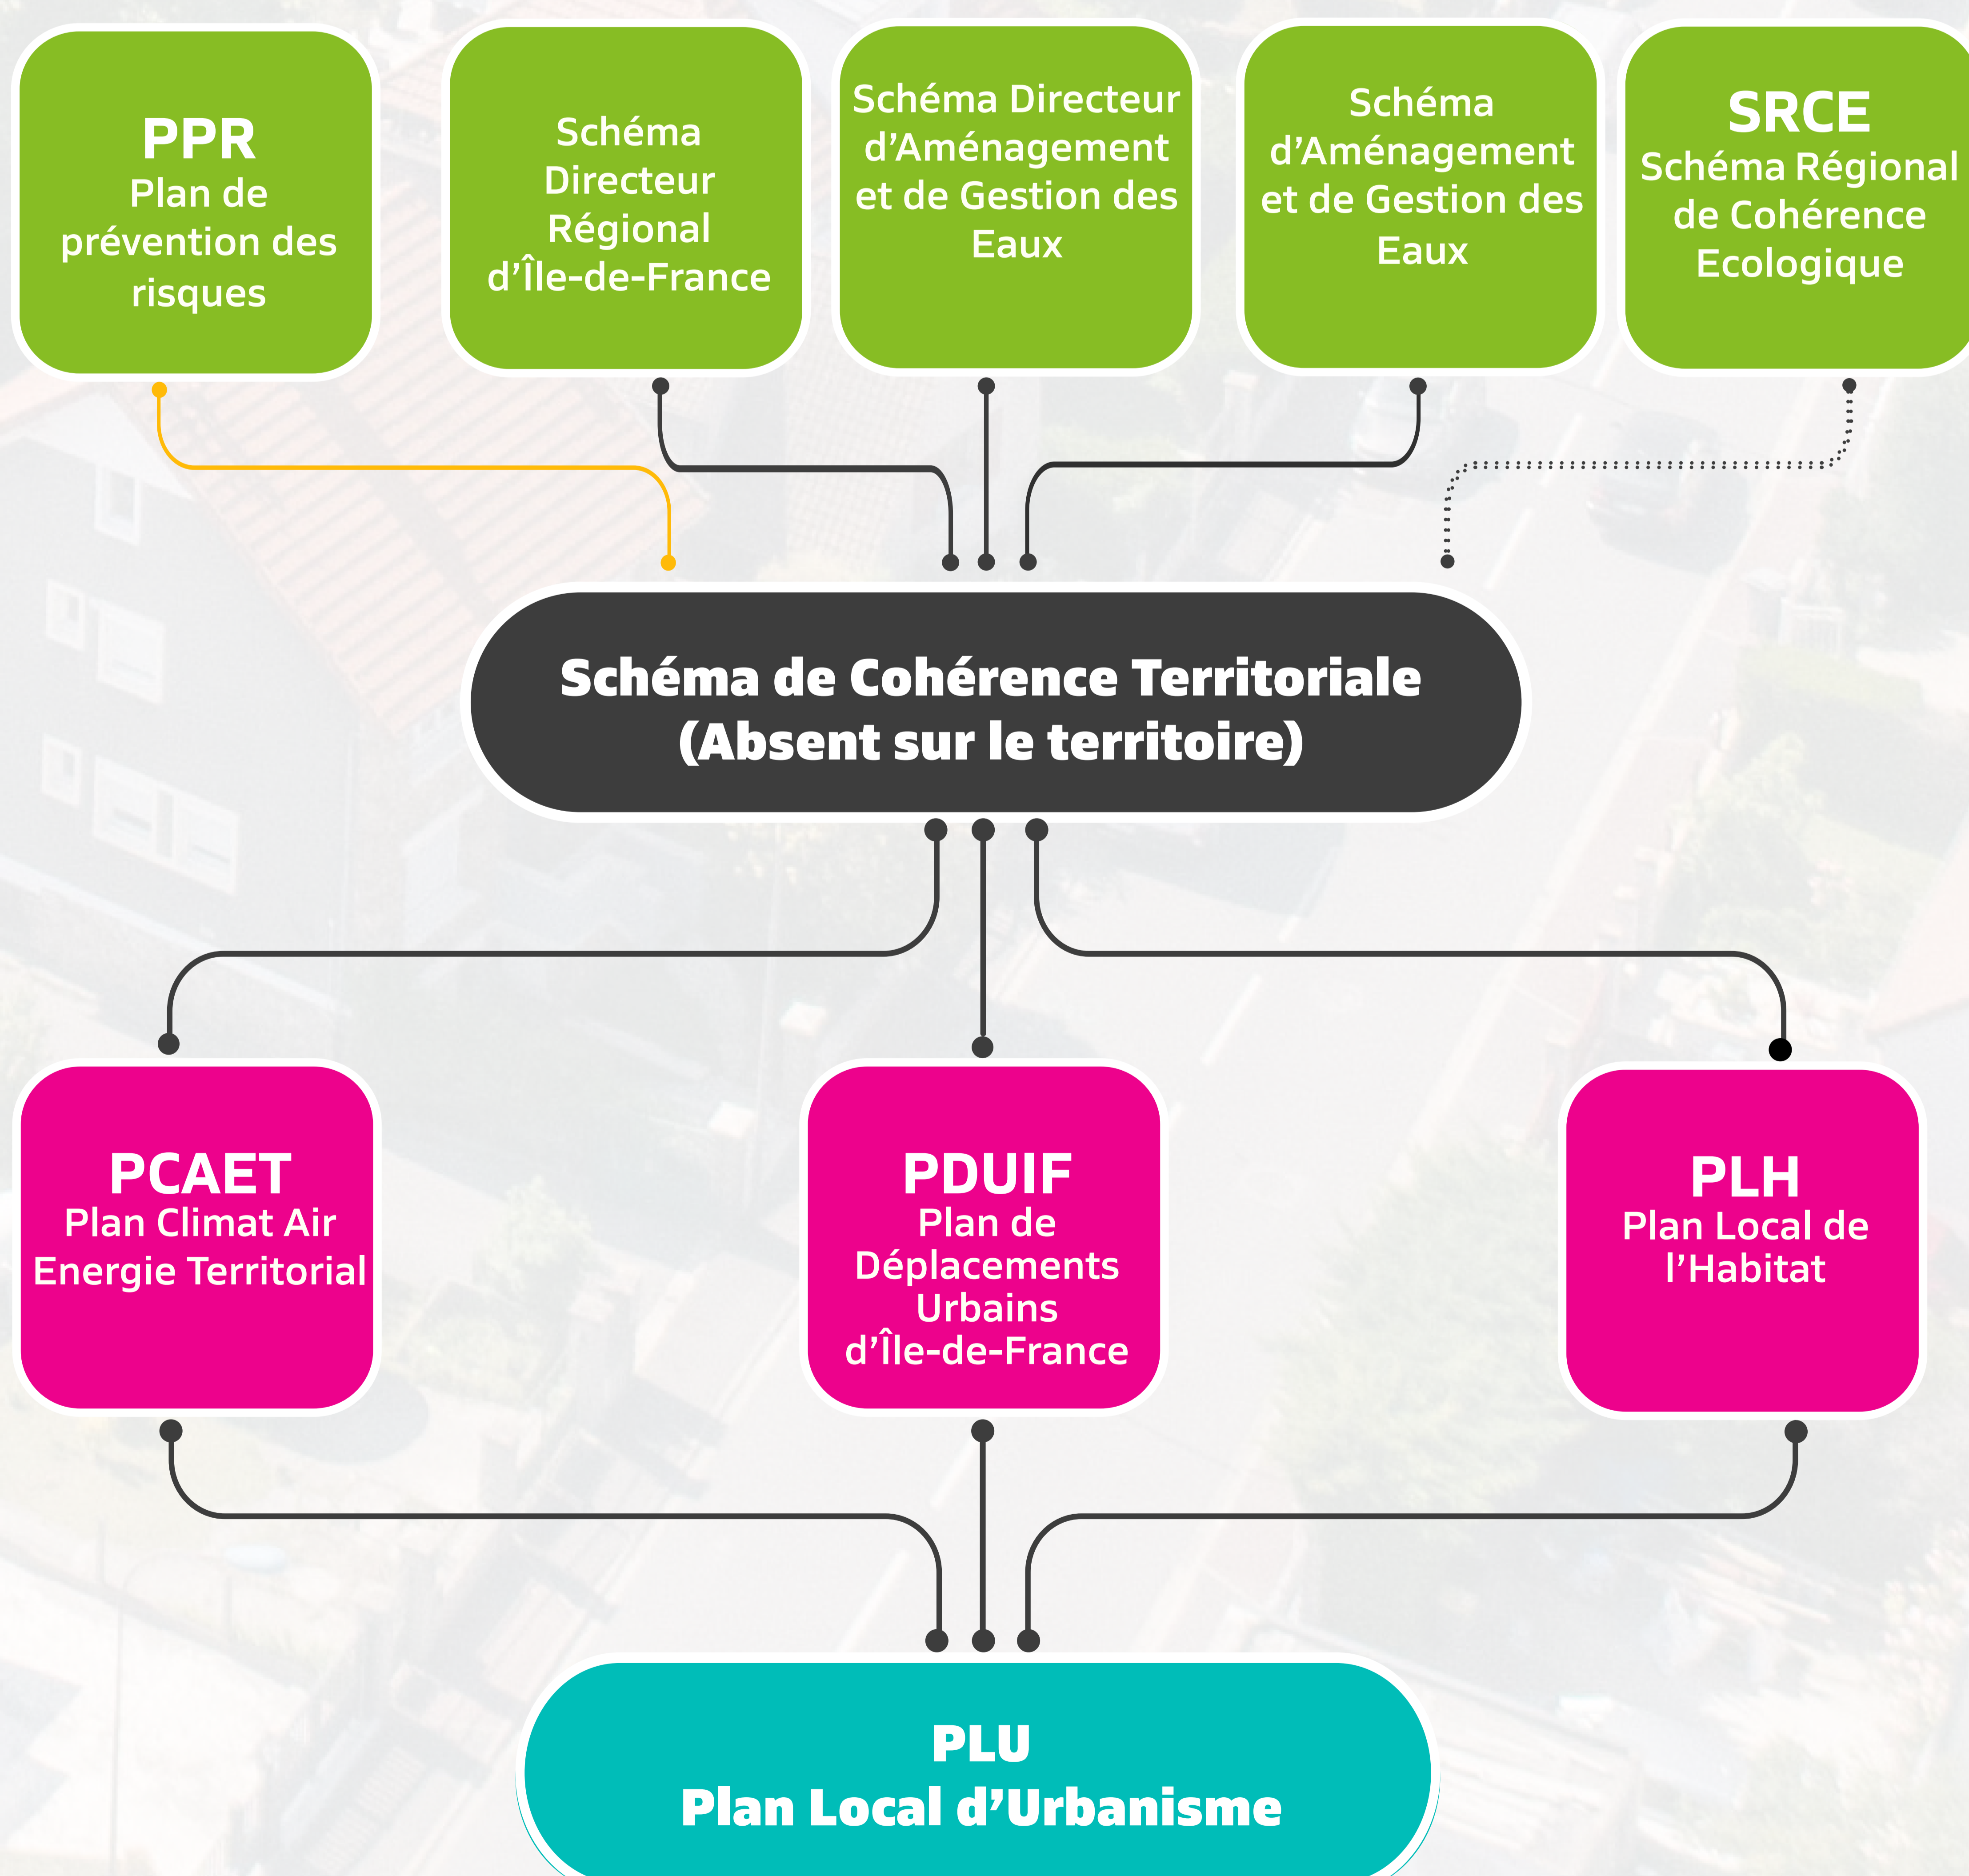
PPR
Plan de prévention des risques

Schéma Directeur Régional d'Île-de-France

Schéma Directeur d'Aménagement et de Gestion des Eaux

Schéma d'Aménagement et de Gestion des Eaux

SRCE
Schéma Régional de Cohérence Ecologique

Schéma de Cohérence Territoriale
(Absent sur le territoire)

PCAET
Plan Climat Air Energie Territorial

PDUIF
Plan de Déplacements Urbains d'Île-de-France

PLH
Plan Local de l'Habitat

PLU
Plan Local d'Urbanisme